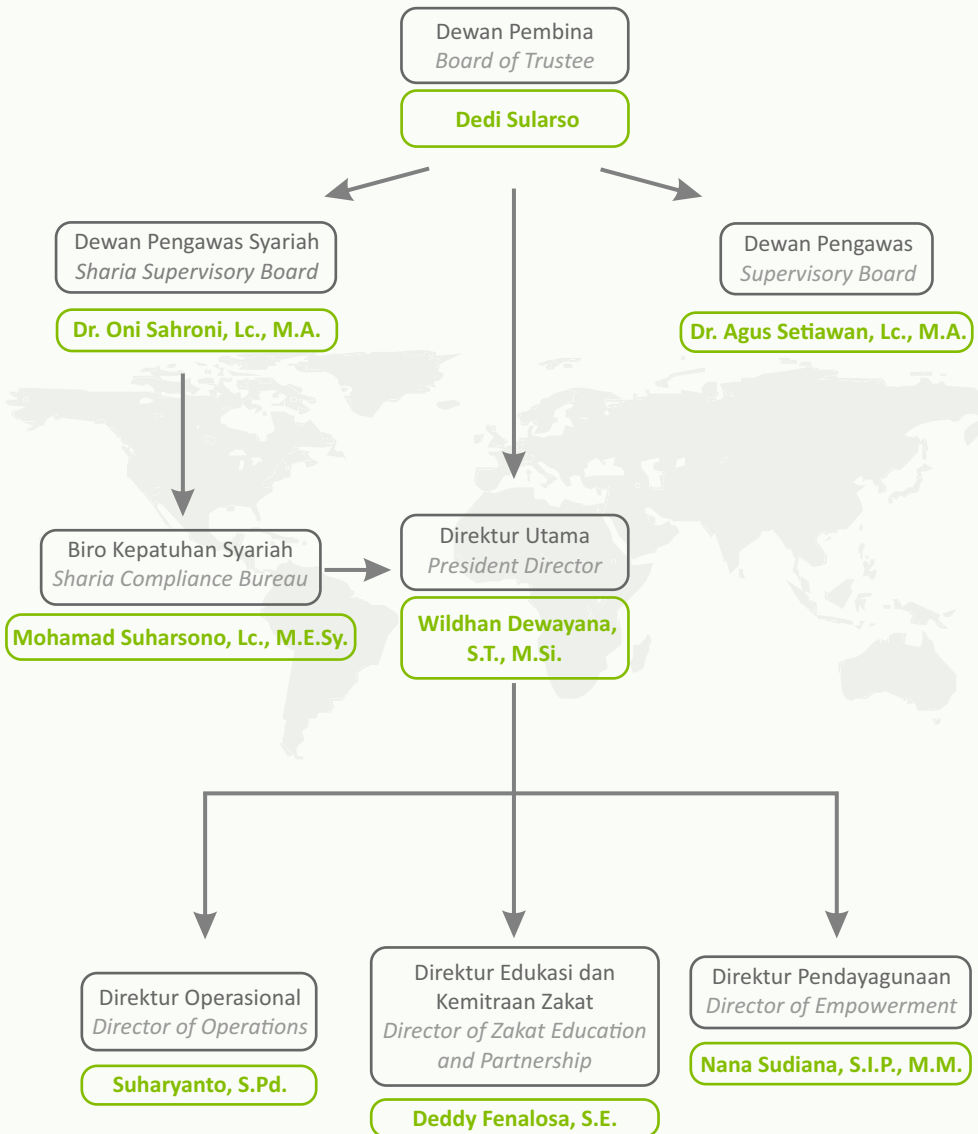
Dewan Pembina
Board of Trustee

Dedi Sularso

Dewan Pengawas Syariah
Sharia Supervisory Board

Dr. Oni Sahroni, Lc., M.A.

Dewan Pengawas
Supervisory Board

Dr. Agus Setiawan, Lc., M.A.

Biro Kepatuhan Syariah
Sharia Compliance Bureau

Mohamad Suharsono, Lc., M.E.Sy.

Direktur Utama
President Director

Wildhan Dewayana, S.T., M.Si.

Direktur Operasional
Director of Operations

Suharyanto, S.Pd.

Direktur Edukasi dan Kemitraan Zakat
Director of Zakat Education and Partnership

Deddy Fenalosa, S.E.

Direktur Pendayagunaan
Director of Empowerment

Nana Sudiana, S.I.P., M.M.